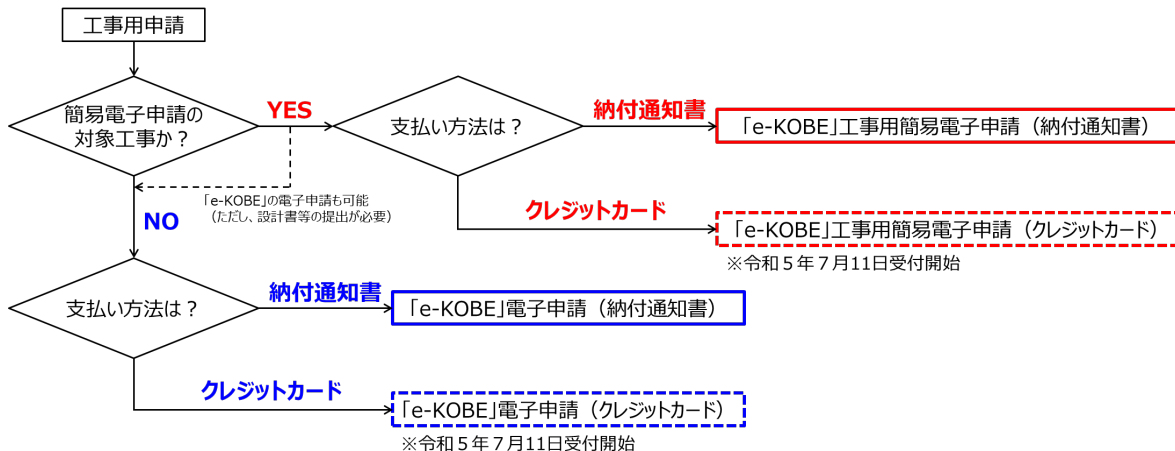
工事用申請

簡易電子申請の対象工事か？

YES

支払い方法は？

納付通知書

「e-KOBE」工事用簡易電子申請（納付通知書）

「e-KOBE」の電子申請も可能（ただし、設計書等の提出が必要）

NO

クレジットカード

「e-KOBE」工事用簡易電子申請（クレジットカード）

※令和５年７月11日受付開始

支払い方法は？

納付通知書

「e-KOBE」電子申請（納付通知書）

クレジットカード

「e-KOBE」電子申請（クレジットカード）

※令和５年７月11日受付開始